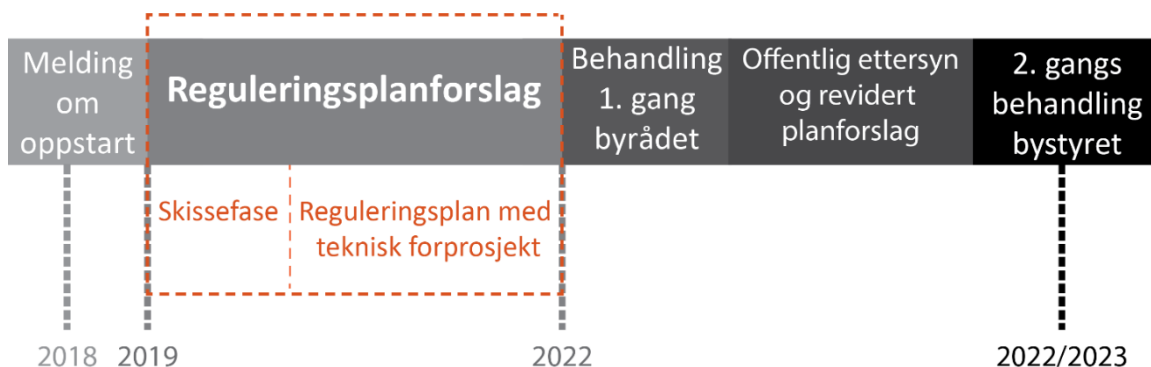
Melding om oppstart

Reguleringsplanforslag

Behandling 1. gang byrådet

Offentlig ettersyn og revidert planforslag

2. gangs behandling bystyret

Skissefase

Reguleringsplan med teknisk forprosjekt

2018 2019 2022 2022/2023